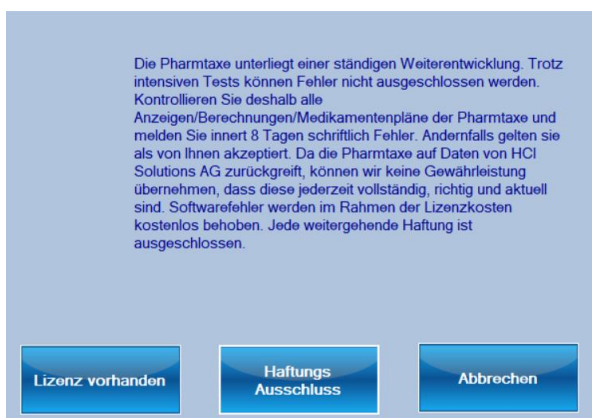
Die Pharmtaxe unterliegt einer ständigen Weiterentwicklung. Trotz intensiven Tests können Fehler nicht ausgeschlossen werden. Kontrollieren Sie deshalb alle Anzeigen/Berechnungen/Medikamentenpläne der Pharmtaxe und melden Sie innert 8 Tagen schriftlich Fehler. Andernfalls gelten sie als von Ihnen akzeptiert. Da die Pharmtaxe auf Daten von HCI Solutions AG zurückgreift, können wir keine Gewährleistung übernehmen, dass diese jederzeit vollständig, richtig und aktuell sind. Softwarefehler werden im Rahmen der Lizenzkosten kostenlos behoben. Jede weitergehende Haftung ist ausgeschlossen.

Lizenz vorhanden

Haftungs Ausschluss

Abbrechen